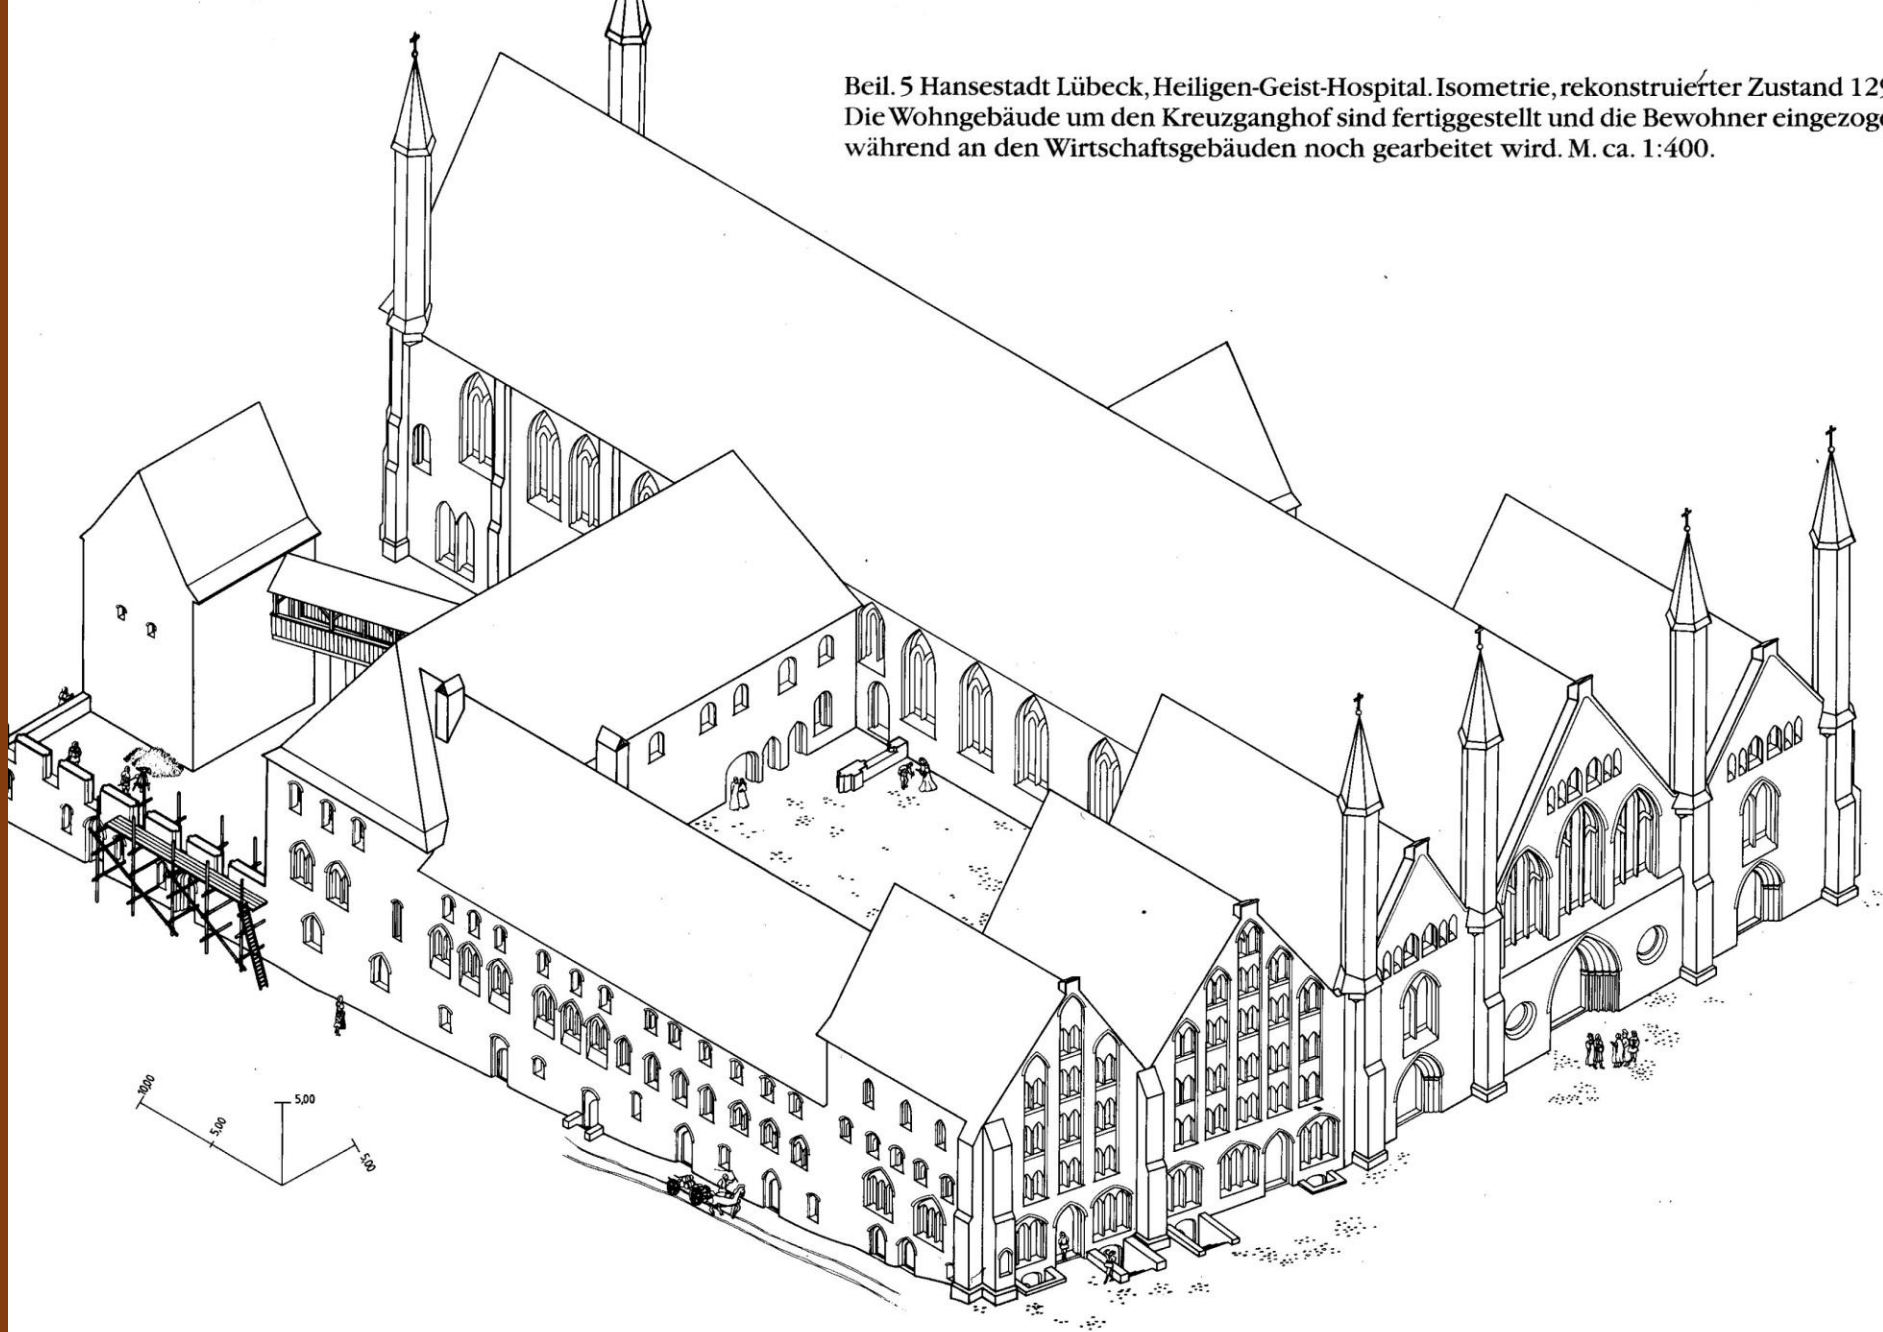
Beil. 5 Hansestadt Lübeck, Heiligen-Geist-Hospital. Isometrie, rekonstruierter Zustand 12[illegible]
Die Wohngebäude um den Kreuzganghof sind fertiggestellt und die Bewohner eingezoge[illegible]
während an den Wirtschaftsgebäuden noch gearbeitet wird. M. ca. 1:400.

10,00
5,00
5,00
5,00